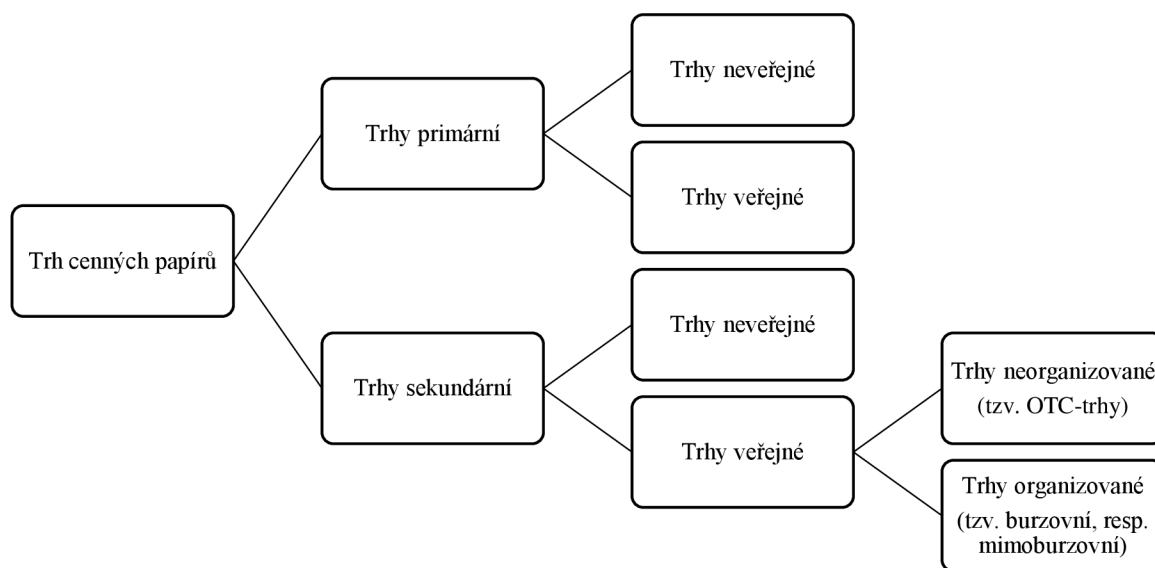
Trh cenných papírů

Trhy primární

Trhy neveřejné

Trhy veřejné

Trhy sekundární

Trhy neveřejné

Trhy veřejné

Trhy neorganizované (tzv. OTC-trhy)

Trhy organizované (tzv. burzovní, resp. mimoburzovní)